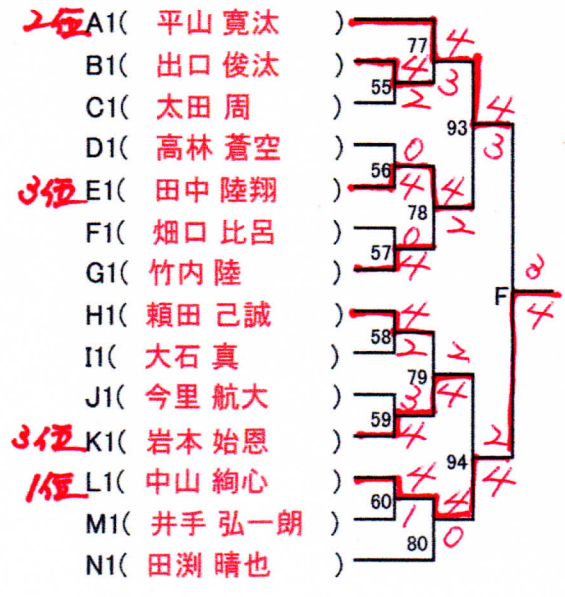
2位 A1( 平山 寛汰 )
B1( 出口 俊汰 )
C1( 太田 周 )
D1( 高林 蒼空 )
3位 E1( 田中 陸翔 )
F1( 畑口 比呂 )
G1( 竹内 陸 )
H1( 頼田 己誠 )
I1( 大石 真 )
J1( 今里 航大 )
3位 K1( 岩本 始恩 )
1位 L1( 中山 絢心 )
M1( 井手 弘一朗 )
N1( 田渕 晴也 )

55 4 2
77 4 3
56 0 4
57 0 4
78 4 2
93 4 3
58 4 2
59 3 4
79 2 4
60 4 1
80 4 0
94 2 4
F 2 4